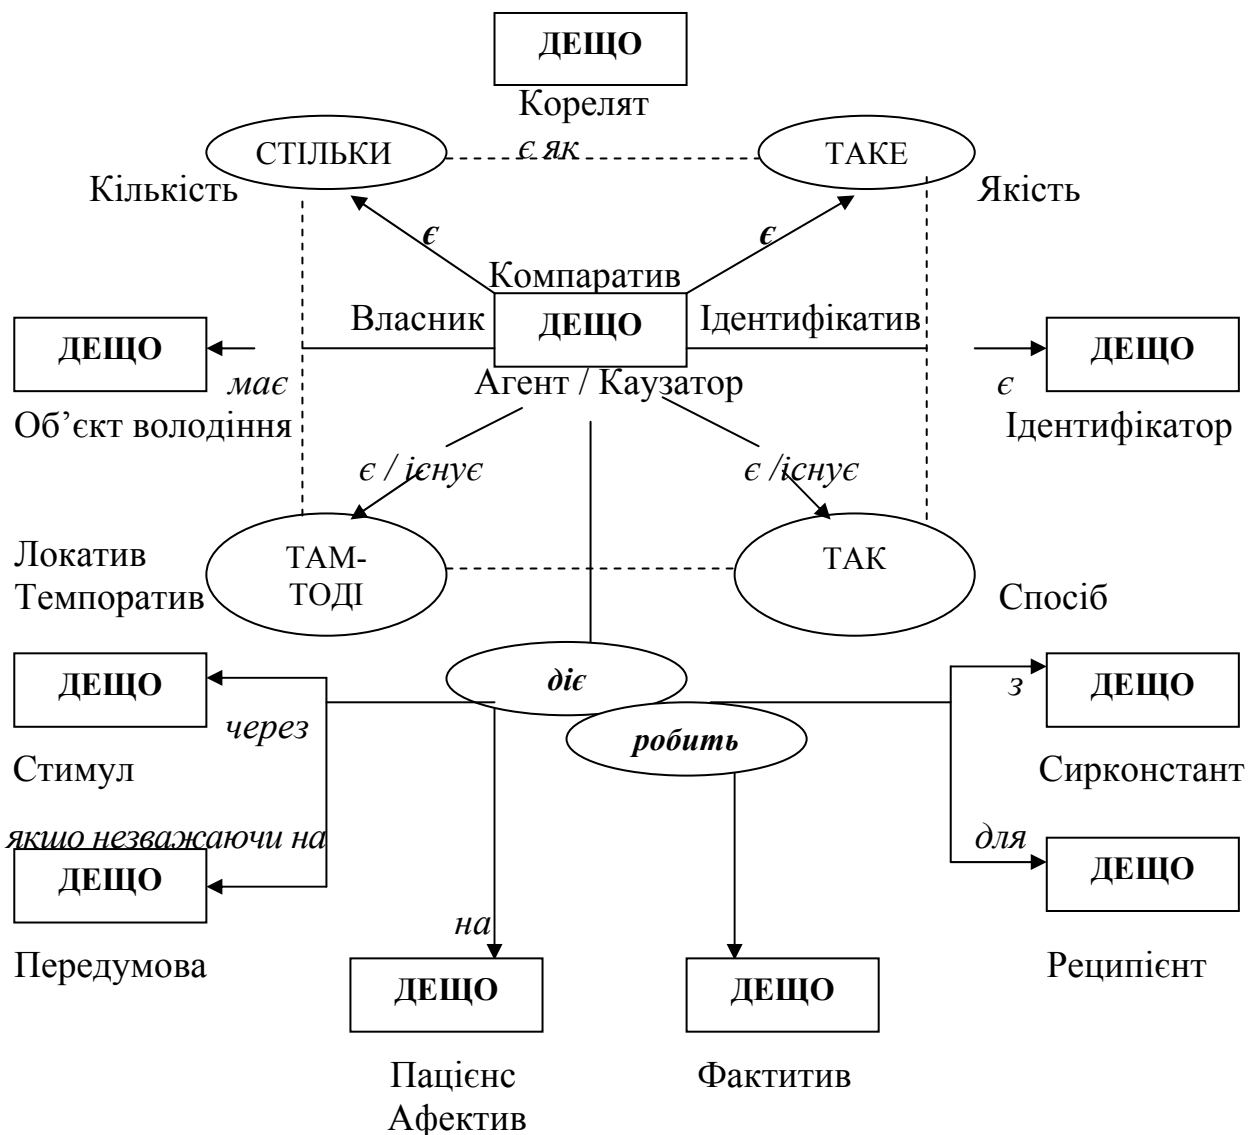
ДЕЩО
Корелят
СТІЛЬКИ
є як
ТАКЕ
Кількість
Якість
є
є
Компаратив
Власник
ДЕЩО
Ідентифікатив
ДЕЩО
ДЕЩО
має
Агент / Каузатор
є
Об'єкт володіння
Ідентифікатор
є / існує
є /існує
Локатив
Темпоратив
ТАМ-ТОДІ
ТАК
Спосіб
ДЕЩО
діє
з
ДЕЩО
через
робить
Стимул
Сирконстант
якщо незважаючи на
для
ДЕЩО
ДЕЩО
на
Передумова
ДЕЩО
ДЕЩО
Реципієнт
Пацієнс
Афектив
Фактитив